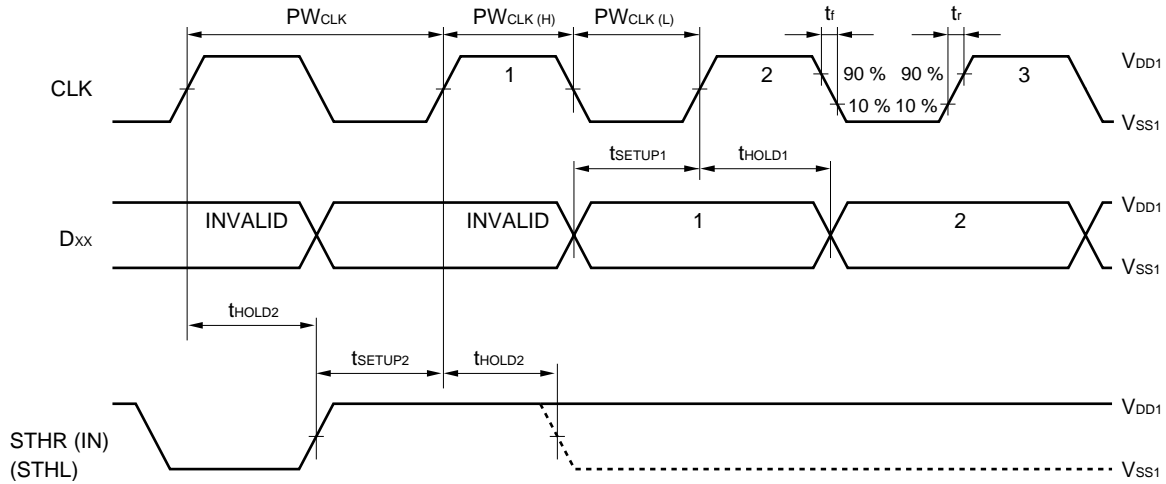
$PW_{CLK}$ $PW_{CLK\,(H)}$ $PW_{CLK\,(L)}$ $t_f$ $t_r$

CLK 1 2 90 % 90 % 3 $V_{DD1}$

10 % 10 % $V_{SS1}$

$t_{SETUP1}$ $t_{HOLD1}$

$D_{XX}$ INVALID INVALID 1 2 $V_{DD1}$

$V_{SS1}$

$t_{HOLD2}$

$t_{SETUP2}$ $t_{HOLD2}$

STHR (IN) $V_{DD1}$

(STHL) $V_{SS1}$